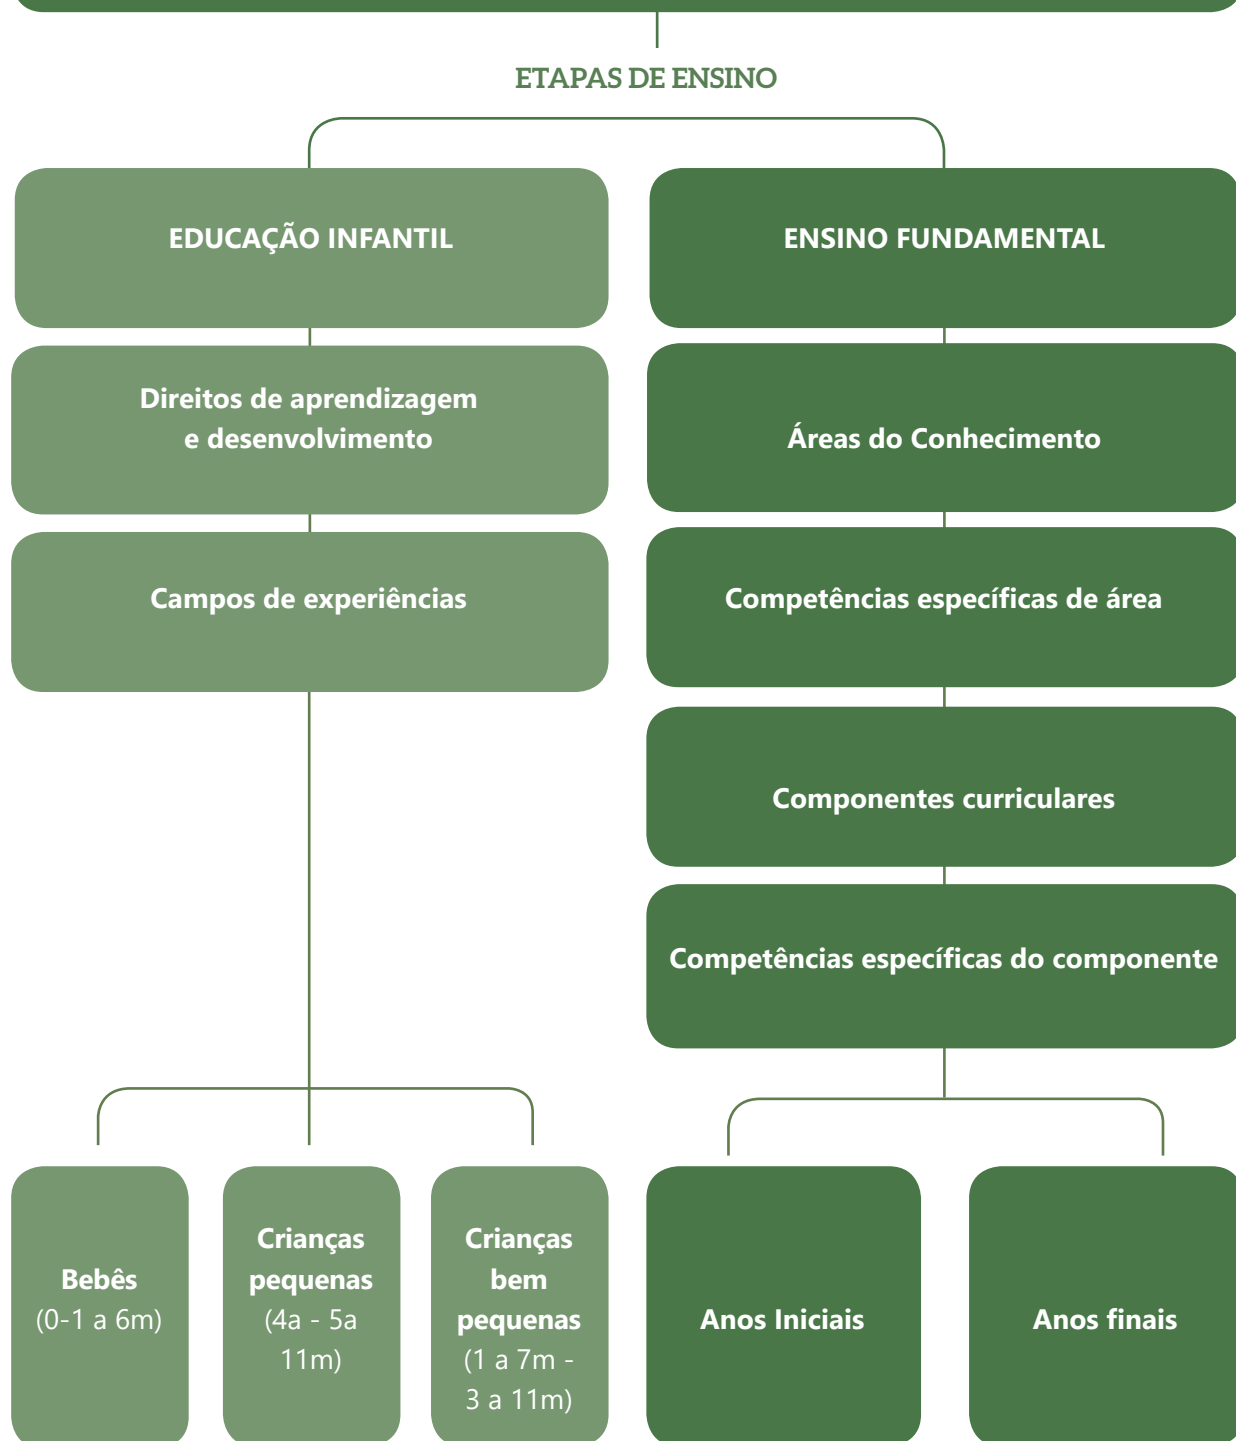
ETAPAS DE ENSINO

EDUCAÇÃO INFANTIL

Direitos de aprendizagem e desenvolvimento

Campos de experiências

Bebês (0-1 a 6m)

Crianças pequenas (4a - 5a 11m)

Crianças bem pequenas (1 a 7m - 3 a 11m)

ENSINO FUNDAMENTAL

Áreas do Conhecimento

Competências específicas de área

Componentes curriculares

Competências específicas do componente

Anos Iniciais

Anos finais